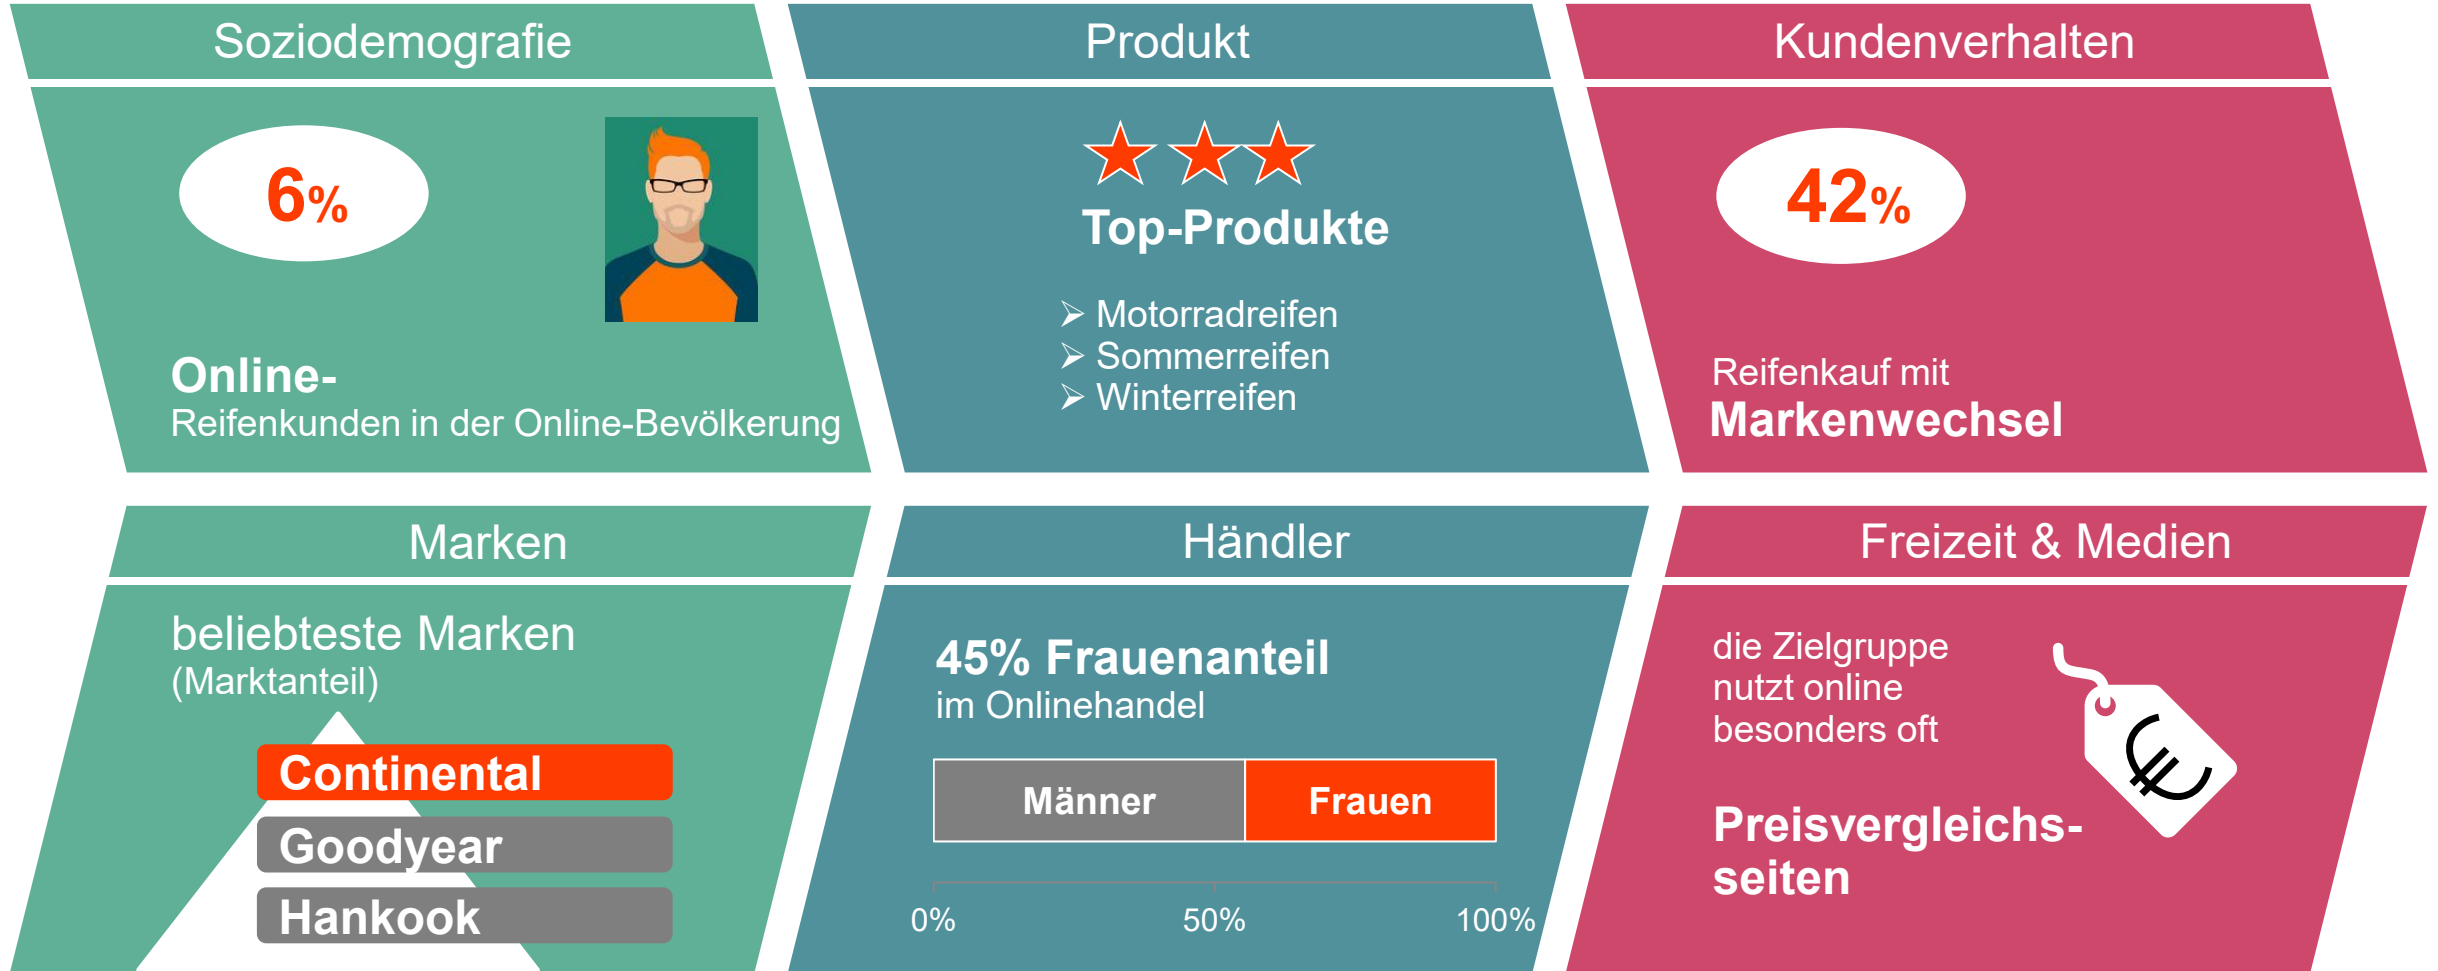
Soziodemografie

6%

Online-
Reifenkunden in der Online-Bevölkerung

Produkt

Top-Produkte

➢ Motorradreifen
➢ Sommerreifen
➢ Winterreifen

Kundenverhalten

42%

Reifenkauf mit
Markenwechsel

Marken

beliebteste Marken
(Marktanteil)

Continental
Goodyear
Hankook

Händler

45% Frauenanteil
im Onlinehandel

| Männer | Frauen |
|---|---|

0% 50% 100%

Freizeit & Medien

die Zielgruppe nutzt online besonders oft

Preisvergleichsseiten